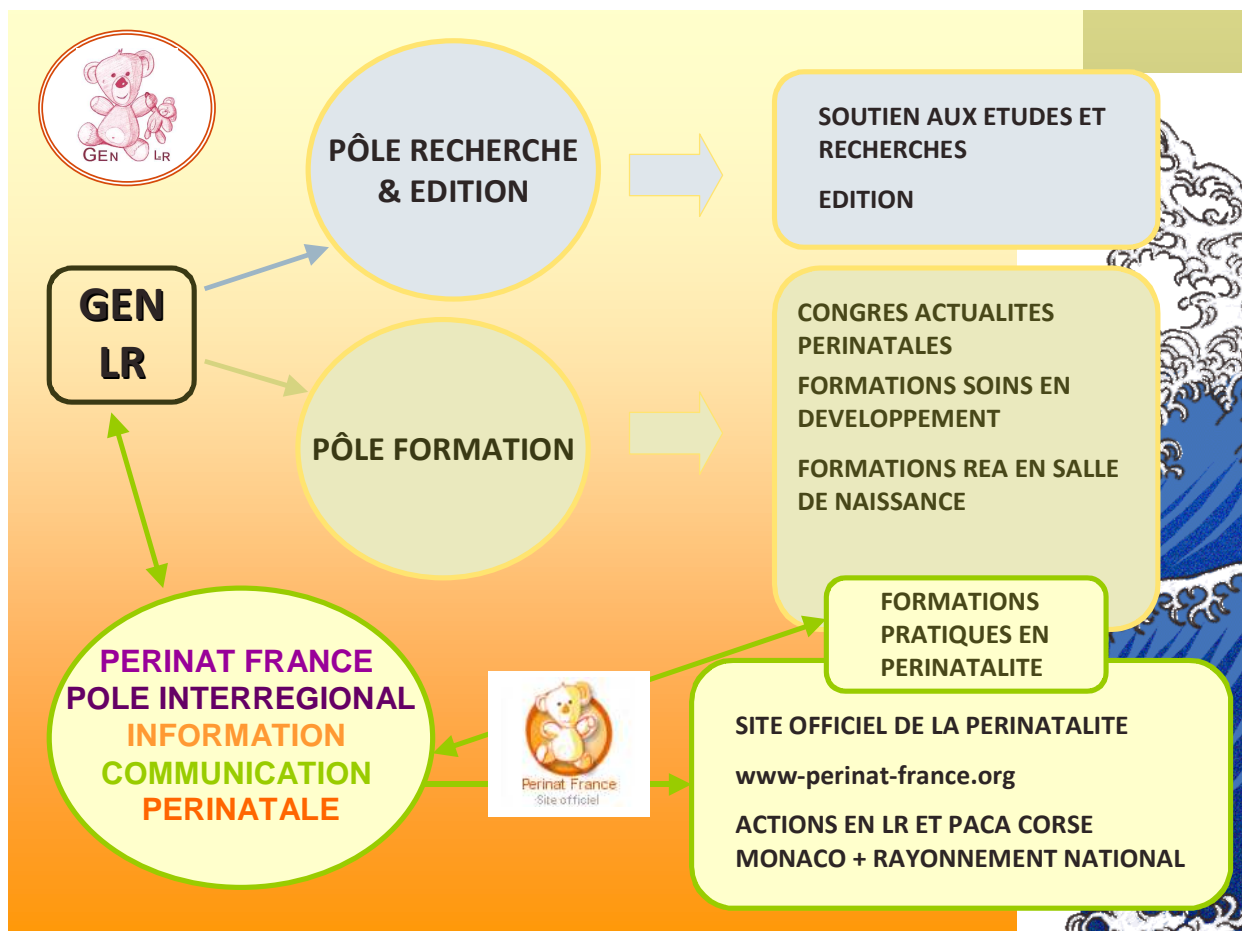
GEN LR

PÔLE RECHERCHE & EDITION

SOUTIEN AUX ETUDES ET RECHERCHES

EDITION

GEN LR

PÔLE FORMATION

CONGRES ACTUALITES PERINATALES

FORMATIONS SOINS EN DEVELOPPEMENT

FORMATIONS REA EN SALLE DE NAISSANCE

FORMATIONS PRATIQUES EN PERINATALITE

PERINAT FRANCE
POLE INTERREGIONAL
INFORMATION
COMMUNICATION
PERINATALE

Perinat France
Site officiel

SITE OFFICIEL DE LA PERINATALITE

www-perinat-france.org

ACTIONS EN LR ET PACA CORSE MONACO + RAYONNEMENT NATIONAL